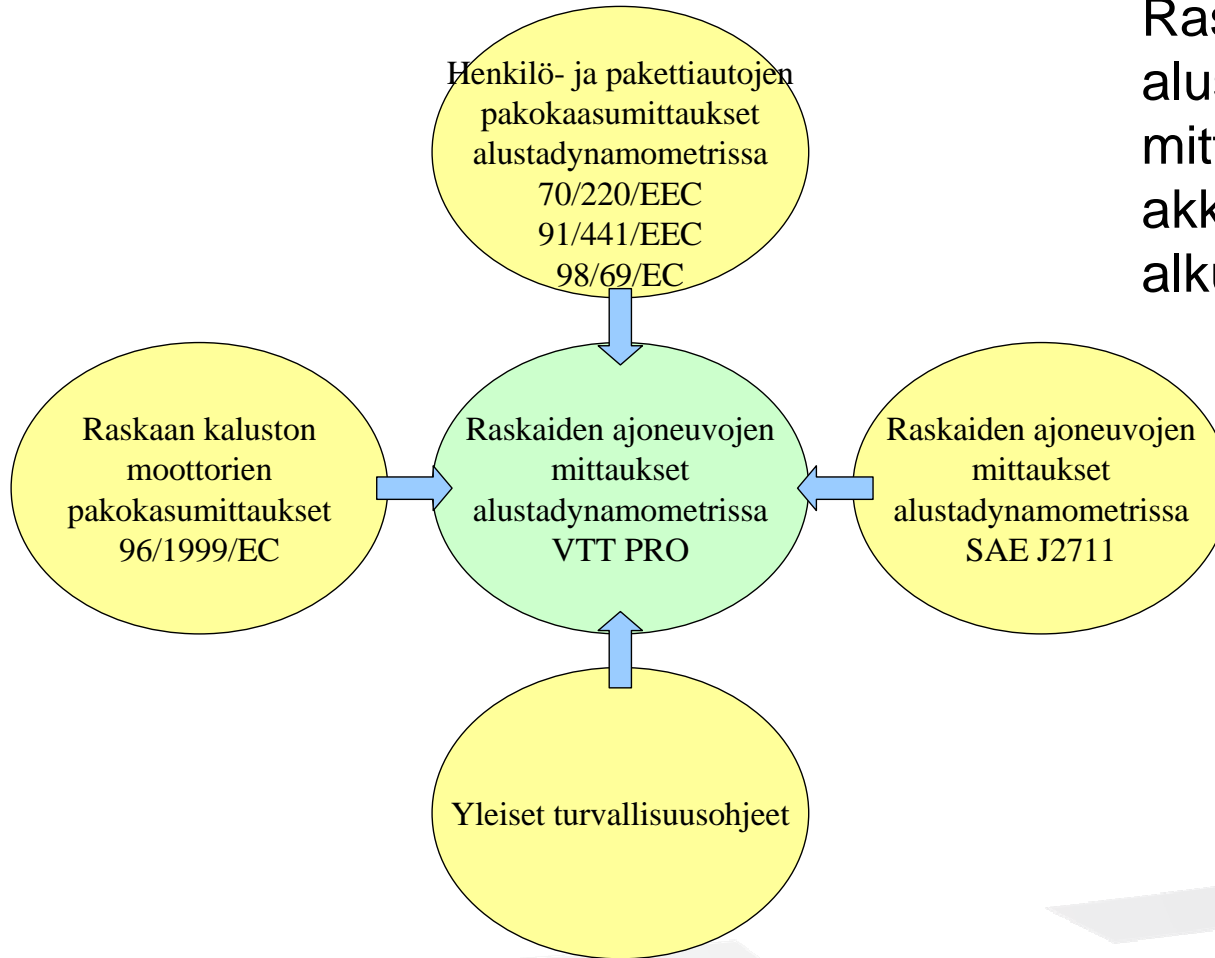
Ras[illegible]
alu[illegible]
mit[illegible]
akk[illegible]
alku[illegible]

Henkilö- ja pakettiautojen pakokaasumittaukset alustadynamometrissa 70/220/EEC 91/441/EEC 98/69/EC

Raskaan kaluston moottorien pakokasumittaukset 96/1999/EC

Raskaiden ajoneuvojen mittaukset alustadynamometrissa VTT PRO

Raskaiden ajoneuvojen mittaukset alustadynamometrissa SAE J2711

Yleiset turvallisuusohjeet